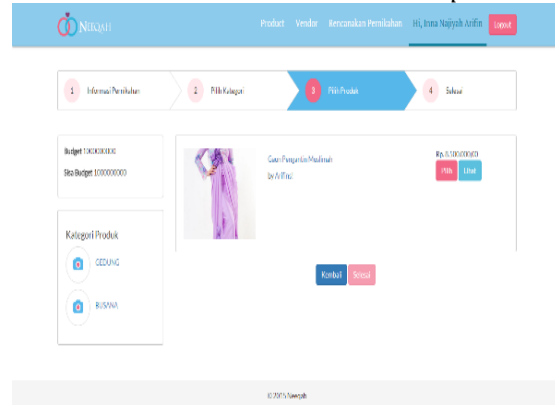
NIKQAH

Product Vendor Rencanakan Pernikahan Hi, Irna Najiyah Arifin Logout

1 Informasi Pernikahan
2 Pilih Kategori
3 Pilih Produk
4 Selesai

Budget 1000000000
Sisa Budget 1000000000

Kategori Produk

GEDUNG

BUSANA

Gaun Pengantin Muslimah
by Arifin

Rp. 5.000.000,00
Pilih Lihat

Kembali Selesai

© 2015 Nikqah